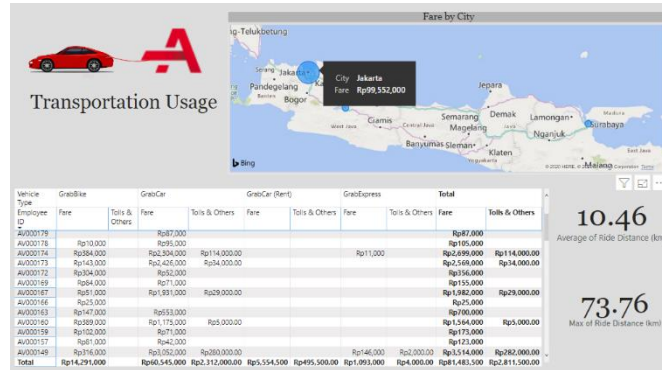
Transportation Usage

Fare by City

ng-Telukbetung
Serang Jakarta
Pandegelang
Bogor
Ciamis
Semarang
Demak
Magelang
Lamongan
Surabaya
Nganjuk
Banyumas Sleman
Klaten
Surakarta
Malang
Jepara
City Jakarta
Fare Rp99,552,000
Bing
© 2020 HERE, © 2020 Microsoft Corporation Terms

| Vehicle Type | GrabBike | | GrabCar | | GrabCar (Rent) | | GrabExpress | | Total | |
|---|---|---|---|---|---|---|---|---|---|---|
| Employee ID | Fare | Tolls & Others | Fare | Tolls & Others | Fare | Tolls & Others | Fare | Tolls & Others | Fare | Tolls & Others |
| AV0000179 | | | Rp87,000 | | | | | | Rp87,000 | |
| AV0000178 | Rp10,000 | | Rp95,000 | | | | | | Rp105,000 | |
| AV0000174 | Rp584,000 | | Rp2,104,000 | Rp114,000.00 | | | Rp11,000 | | Rp2,699,000 | Rp114,000.00 |
| AV0000173 | Rp143,000 | | Rp2,426,000 | Rp34,000.00 | | | | | Rp2,569,000 | Rp34,000.00 |
| AV0000172 | Rp304,000 | | Rp52,000 | | | | | | Rp356,000 | |
| AV0000169 | Rp84,000 | | Rp71,000 | | | | | | Rp155,000 | |
| AV0000167 | Rp51,000 | | Rp1,931,000 | Rp29,000.00 | | | | | Rp1,982,000 | Rp29,000.00 |
| AV0000166 | Rp25,000 | | | | | | | | Rp25,000 | |
| AV0000163 | Rp147,000 | | Rp553,000 | | | | | | Rp700,000 | |
| AV0000160 | Rp389,000 | | Rp1,175,000 | Rp5,000.00 | | | | | Rp1,564,000 | Rp5,000.00 |
| AV0000159 | Rp102,000 | | Rp71,000 | | | | | | Rp173,000 | |
| AV0000157 | Rp81,000 | | Rp42,000 | | | | | | Rp123,000 | |
| AV0000149 | Rp316,000 | | Rp3,052,000 | Rp280,000.00 | | | Rp146,000 | Rp2,000.00 | Rp3,514,000 | Rp282,000.00 |
| Total | Rp14,291,000 | | Rp60,545,000 | Rp2,312,000.00 | Rp5,554,500 | Rp495,500.00 | Rp1,093,000 | Rp4,000.00 | Rp81,483,500 | Rp2,811,500.00 |

10.46
Average of Ride Distance (km)

73.76
Max of Ride Distance (km)